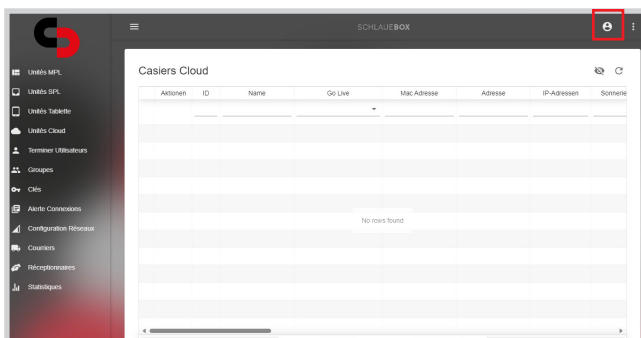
SCHLAGEBOX

Unités MPL
Unités SPL
Unités Tablette
Unités Cloud
Terminer Utilisateurs
Groupes
Clés
Alerte Connexions
Configuration Réseaux
Courriers
Réceptionnaires
Statistiques

Casiers Cloud

| Aktionen | ID | Name | Go Live | Mac Adresse | Adresse | IP-Adressen | Sonnerie |
|---|---|---|---|---|---|---|---|

No rows found